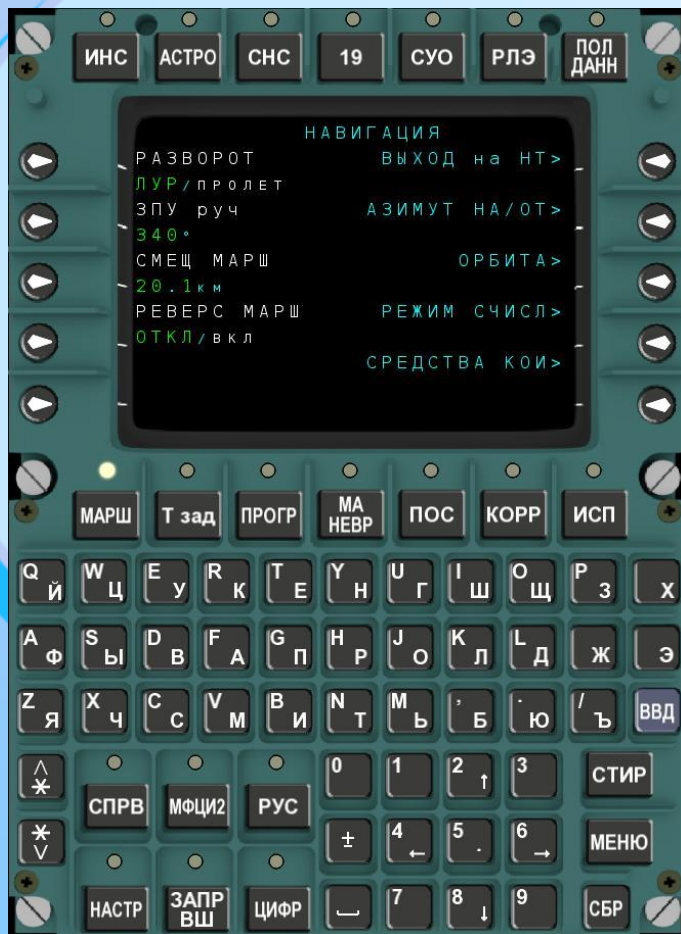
ИНС АСТРО СНС 19 СУО РЛЭ ПОЛ ДАНН

НАВИГАЦИЯ
РАЗВОРОТ ВЫХОД на НТ>
ЛУР/пролет
ЗПУ руч АЗИМУТ НА/ОТ>
340°
СМЕЩ МАРШ ОРБИТА>
20.1км
РЕВЕРС МАРШ РЕЖИМ СЧИСЛ>
ОТКЛ/вкл
СРЕДСТВА КОИ>

МАРШ Т зад ПРОГР МА НЕВР ПОС КОРР ИСП

Q Й W Ц E У R К T Е Y Н U Г I Ш O Щ P З Х
A Ф S Ы D В F А G П H Р J О K Л L Д Ж Э
Z Я X Ч C С V М B И N Т M Ь , Б . Ю / Ъ ВВД

^ * СПРВ МФЦИ2 РУС 0 1 2 ↑ 3 СТИР
* v ± 4 ← 5 . 6 → МЕНЮ
НАСТР ЗАПР ВШ ЦИФР ⎵ 7 8 ↓ 9 СБР